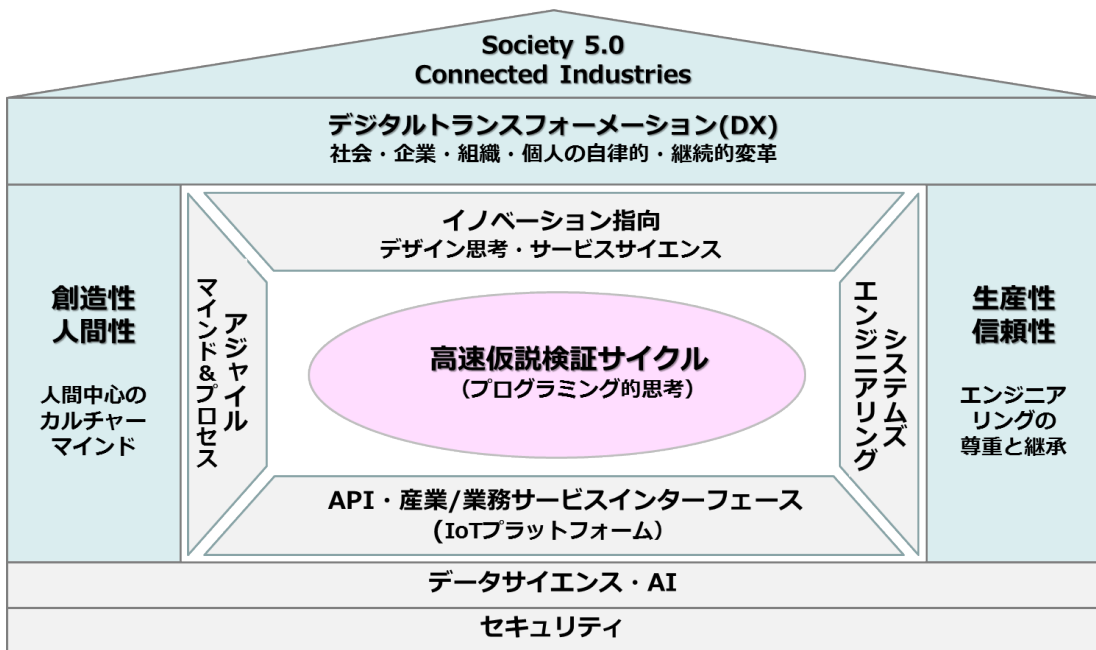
Society 5.0
Connected Industries

デジタルトランスフォーメーション(DX)
社会・企業・組織・個人の自律的・継続的変革

創造性
人間性

人間中心の
カルチャー
マインド

アジャイル
マインド＆プロセス

イノベーション指向
デザイン思考・サービスサイエンス

高速仮説検証サイクル
（プログラミング的思考）

API・産業/業務サービスインターフェース
（IoTプラットフォーム）

システムズ
エンジニアリング

生産性
信頼性

エンジニア
リングの
尊重と継承

データサイエンス・AI

セキュリティ